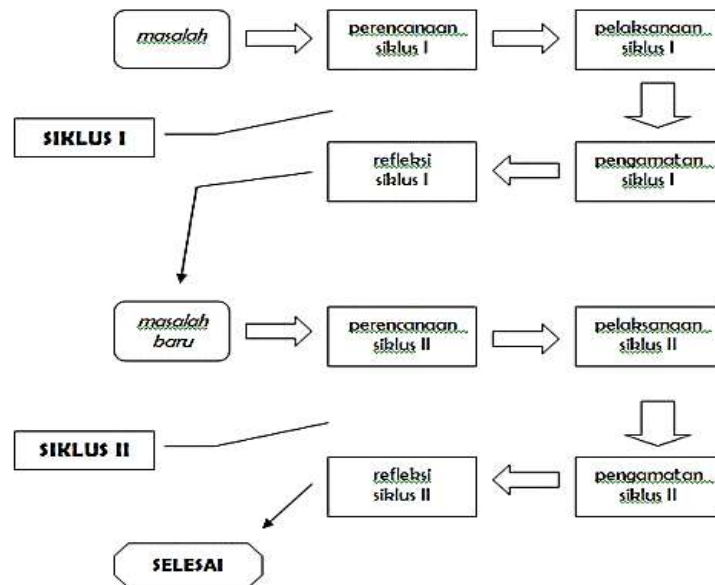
masalah

perencanaan siklus I

pelaksanaan siklus I

SIKLUS I

refleksi siklus I

pengamatan siklus I

masalah baru

perencanaan siklus II

pelaksanaan siklus II

SIKLUS II

refleksi siklus II

pengamatan siklus II

SELESAI